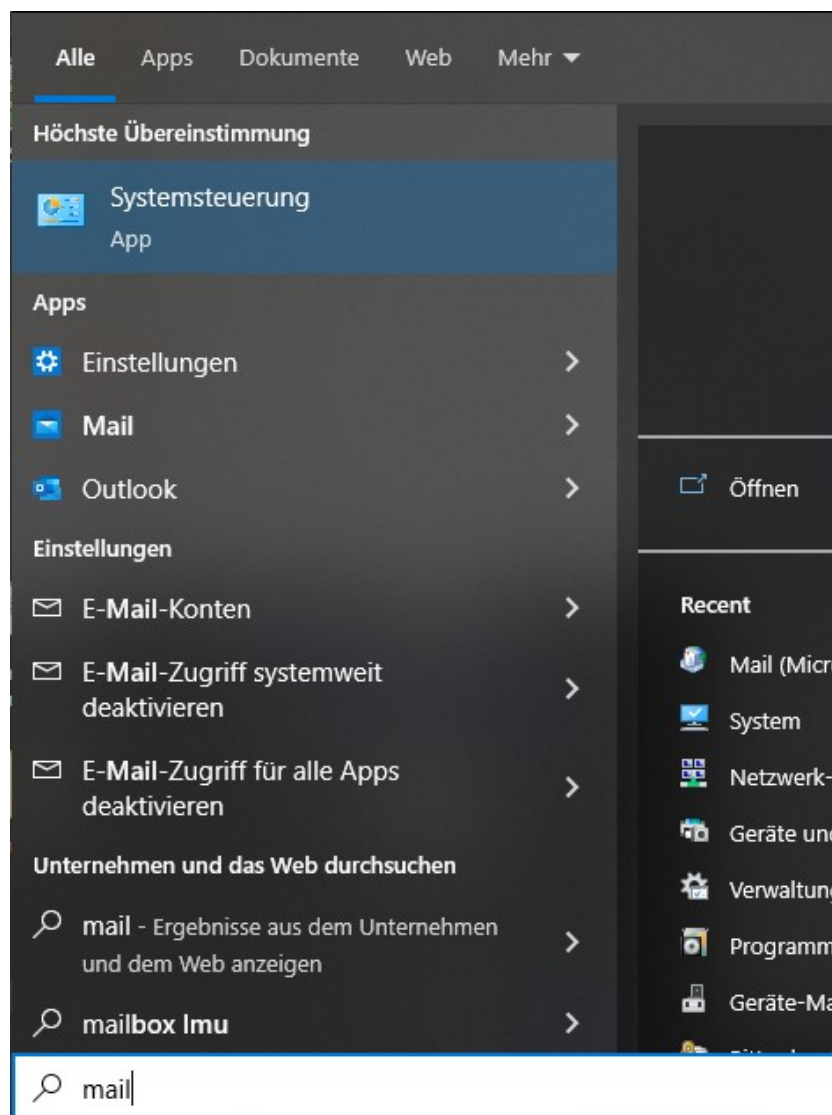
Alle Apps Dokumente Web Mehr

Höchste Übereinstimmung

Systemsteuerung
App

Apps

Einstellungen

Mail

Outlook

Einstellungen

E-Mail-Konten

E-Mail-Zugriff systemweit deaktivieren

E-Mail-Zugriff für alle Apps deaktivieren

Unternehmen und das Web durchsuchen

mail - Ergebnisse aus dem Unternehmen und dem Web anzeigen

mailbox lmu

mail

Öffnen

Recent

Mail (Micr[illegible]

System

Netzwerk-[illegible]

Geräte un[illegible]

Verwaltung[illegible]

Programm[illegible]

Geräte-Ma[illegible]